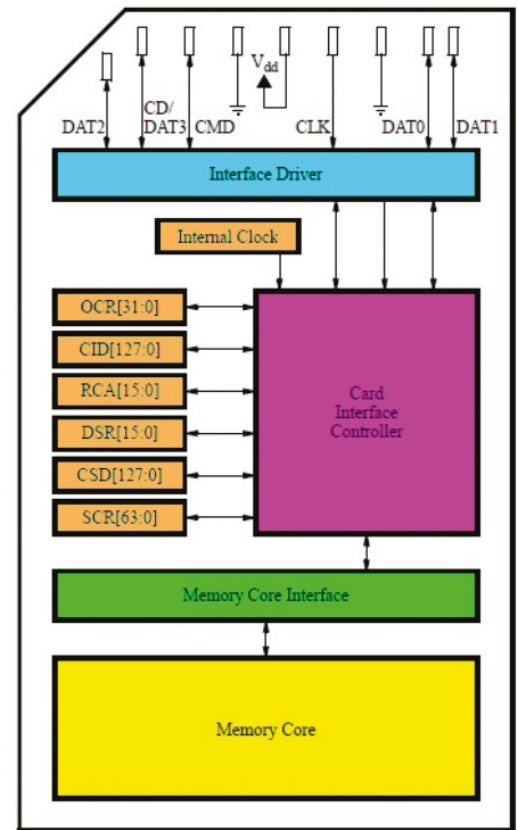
$V_{dd}$

DAT2

CD/ DAT3

CMD

CLK

DAT0

DAT1

Interface Driver

Internal Clock

OCR[31:0]

CID[127:0]

RCA[15:0]

DSR[15:0]

CSD[127:0]

SCR[63:0]

Card Interface Controller

Memory Core Interface

Memory Core